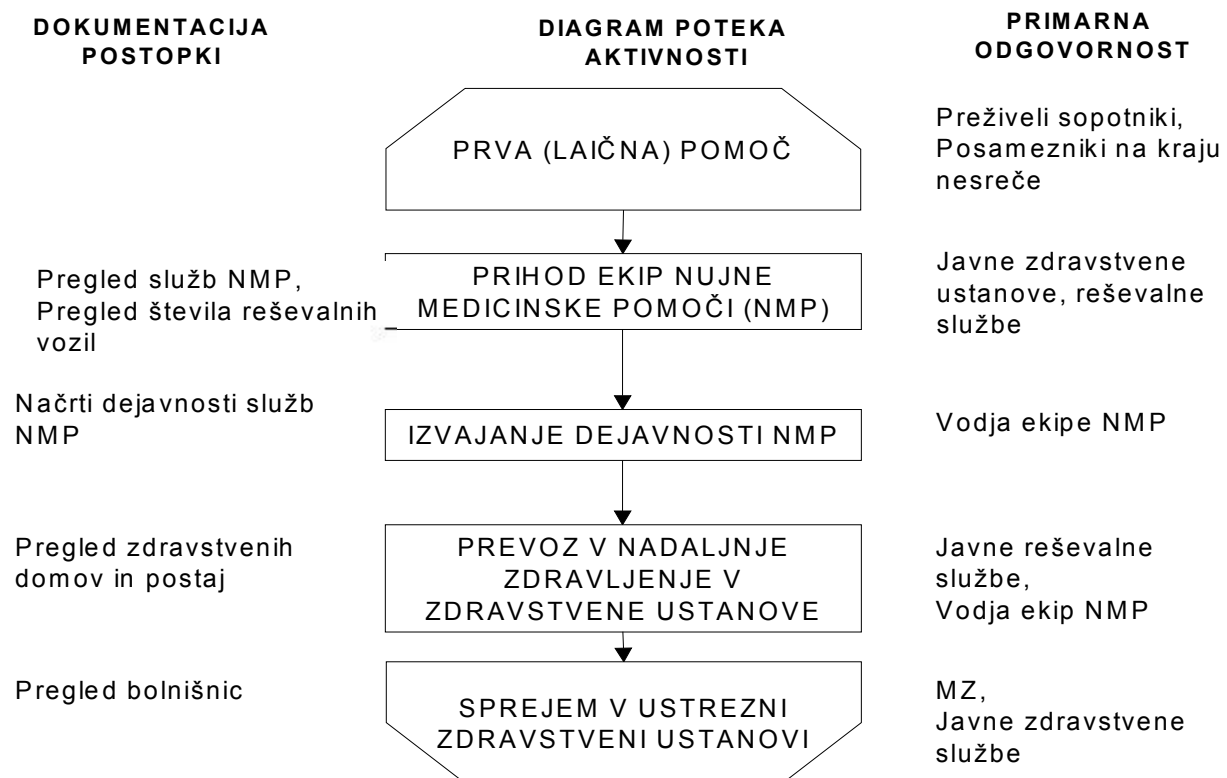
DOKUMENTACIJA POSTOPKI

DIAGRAM POTEKA AKTIVNOSTI

PRIMARNA ODGOVORNOST

PRVA (LAIČNA) POMOČ

Preživeli sopotniki, Posamezniki na kraju nesreče

Pregled služb NMP, Pregled števila reševalnih vozil

PRIHOD EKIP NUJNE MEDICINSKE POMOČI (NMP)

Javne zdravstvene ustanove, reševalne službe

Načrti dejavnosti služb NMP

IZVAJANJE DEJAVNOSTI NMP

Vodja ekipe NMP

Pregled zdravstvenih domov in postaj

PREVOZ V NADALJNJE ZDRAVLJENJE V ZDRAVSTVENE USTANOVE

Javne reševalne službe, Vodja ekip NMP

Pregled bolnišnic

SPREJEM V USTREZNI ZDRAVSTVENI USTANOVI

MZ, Javne zdravstvene službe